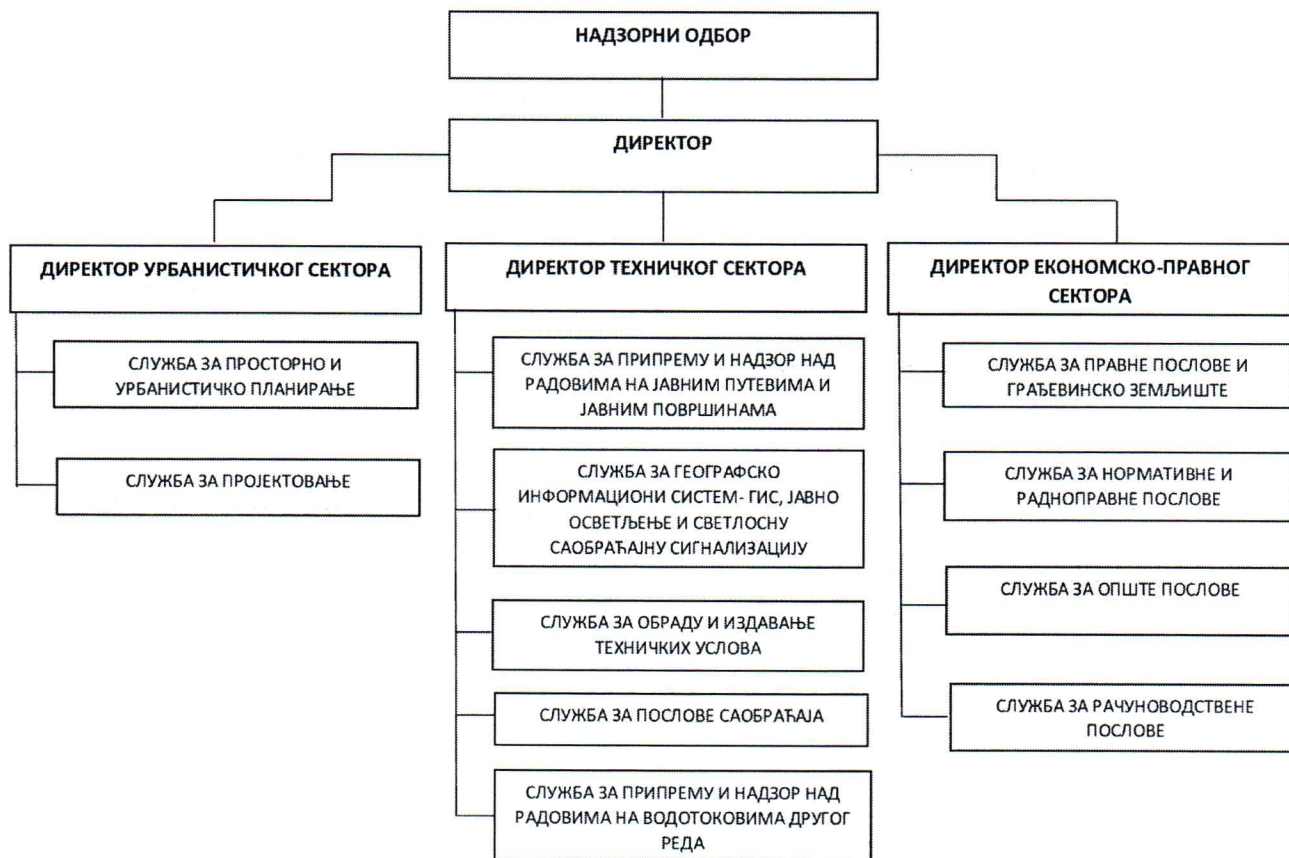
НАДЗОРНИ ОДБОР

ДИРЕКТОР

ДИРЕКТОР УРБАНИСТИЧКОГ СЕКТОРА

СЛУЖБА ЗА ПРОСТОРНО И УРБАНИСТИЧКО ПЛАНИРАЊЕ

СЛУЖБА ЗА ПРОЈЕКТОВАЊЕ

ДИРЕКТОР ТЕХНИЧКОГ СЕКТОРА

СЛУЖБА ЗА ПРИПРЕМУ И НАДЗОР НАД РАДОВИМА НА ЈАВНИМ ПУТЕВИМА И ЈАВНИМ ПОВРШИНАМА

СЛУЖБА ЗА ГЕОГРАФСКО ИНФОРМАЦИОНИ СИСТЕМ- ГИС, ЈАВНО ОСВЕТЉЕЊЕ И СВЕТЛОСНУ САОБРАЋАЈНУ СИГНАЛИЗАЦИЈУ

СЛУЖБА ЗА ОБРАДУ И ИЗДАВАЊЕ ТЕХНИЧКИХ УСЛОВА

СЛУЖБА ЗА ПОСЛОВЕ САОБРАЋАЈА

СЛУЖБА ЗА ПРИПРЕМУ И НАДЗОР НАД РАДОВИМА НА ВОДОТОКОВИМА ДРУГОГ РЕДА

ДИРЕКТОР ЕКОНОМСКО-ПРАВНОГ СЕКТОРА

СЛУЖБА ЗА ПРАВНЕ ПОСЛОВЕ И ГРАЂЕВИНСКО ЗЕМЉИШТЕ

СЛУЖБА ЗА НОРМАТИВНЕ И РАДНОПРАВНЕ ПОСЛОВЕ

СЛУЖБА ЗА ОПШТЕ ПОСЛОВЕ

СЛУЖБА ЗА РАЧУНОВОДСТВЕНЕ ПОСЛОВЕ